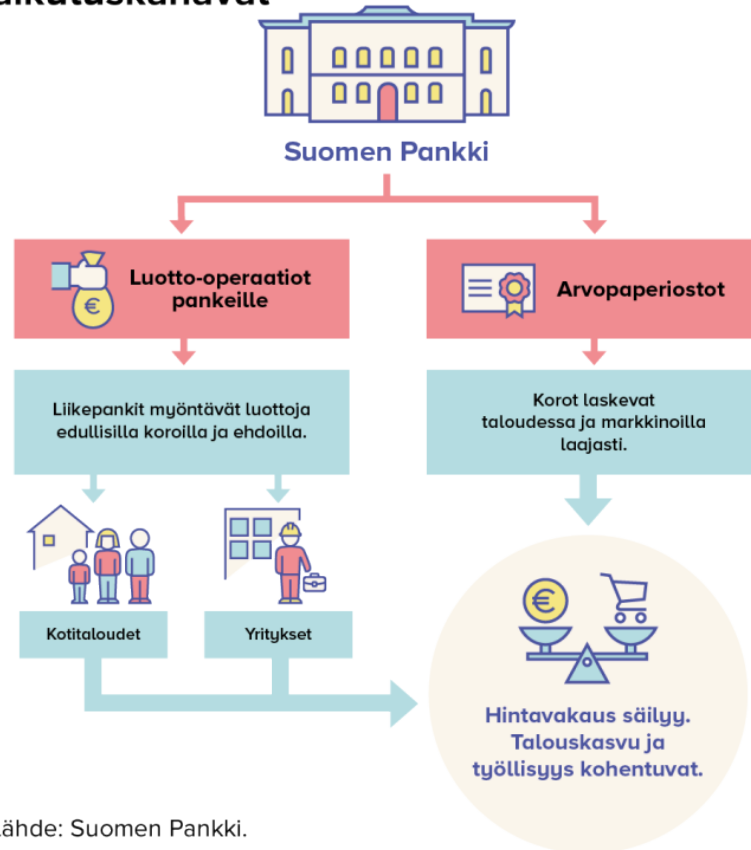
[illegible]aikutuskanavat

Suomen Pankki

Luotto-operaatiot pankeille

Arvopaperiostot

Liikepankit myöntävät luottoja edullisilla koroilla ja ehdoilla.

Korot laskevat taloudessa ja markkinoilla laajasti.

Kotitaloudet

Yritykset

Hintavakaus säilyy. Talouskasvu ja työllisyys kohentuvat.

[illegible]ähde: Suomen Pankki.